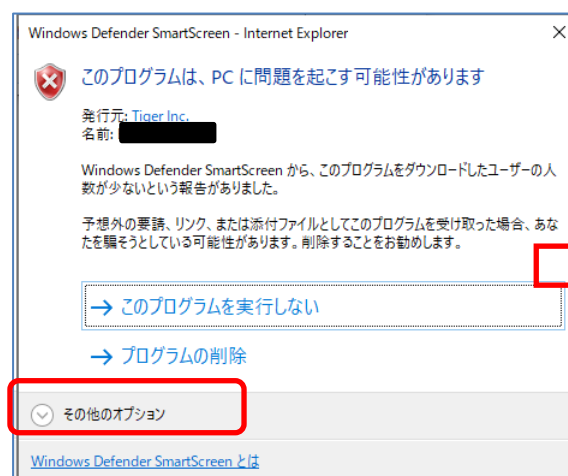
Windows Defender SmartScreen - Internet Explorer

このプログラムは、PC に問題を起こす可能性があります

発行元: Tiger Inc.
名前: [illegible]

Windows Defender SmartScreen から、このプログラムをダウンロードしたユーザーの人数が少ないという報告がありました。

予想外の要請、リンク、または添付ファイルとしてこのプログラムを受け取った場合、あなたを騙そうとしている可能性があります。削除することをお勧めします。

→ このプログラムを実行しない

→ プログラムの削除

その他のオプション

Windows Defender SmartScreen とは